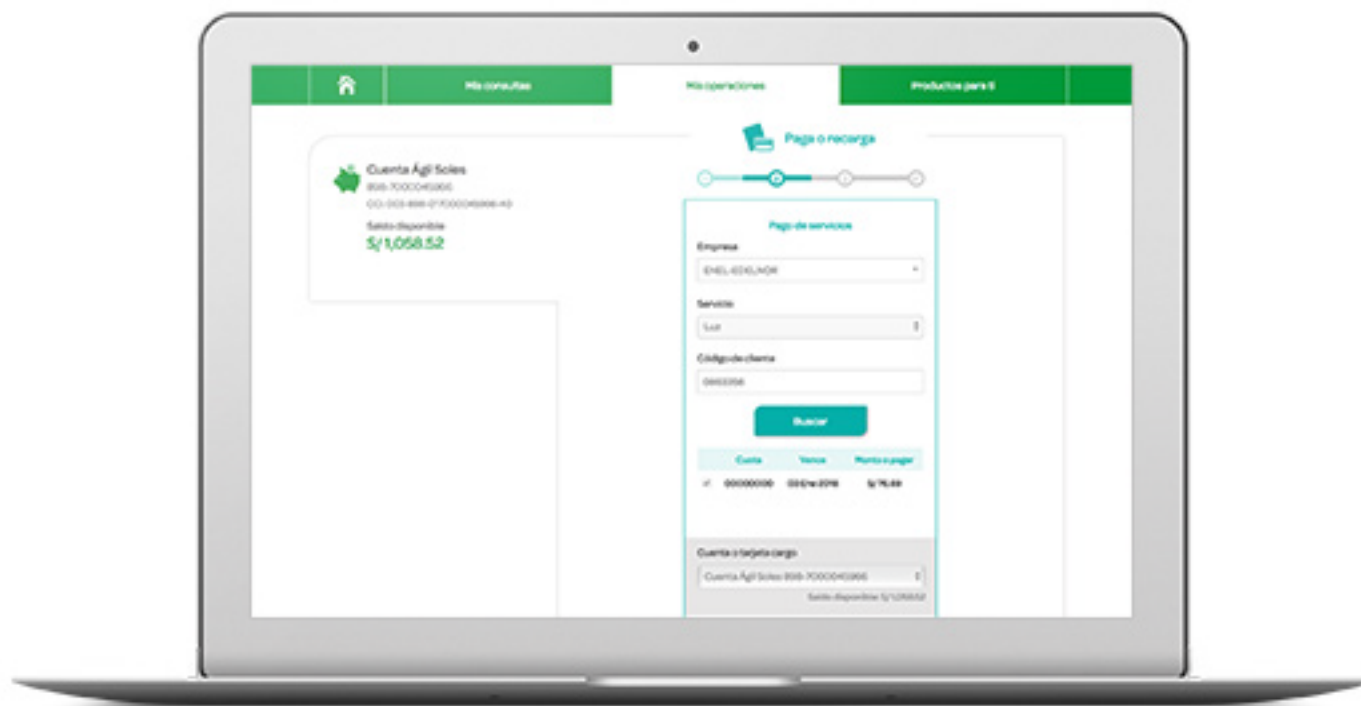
Mis consultas

Mis operaciones

Productos para ti

Cuenta Ágil Soles
898-7000045966
CCI: 003-898-017000045966-43

Saldo disponible
S/1,058.52

Paga o recarga

Pago de servicios

Empresa
ENEL-EDELNOR

Servicio
Luz

Código de cliente
0663356

Buscar

| | Cuota | Vence | Monto a pagar |
|---|---|---|---|
| ✓ | 000000000 | 03/Ene 2018 | S/ 76.69 |

Cuenta o tarjeta cargo
Cuenta Ágil Soles 898-7000045966

Saldo disponible S/ 1,058.52